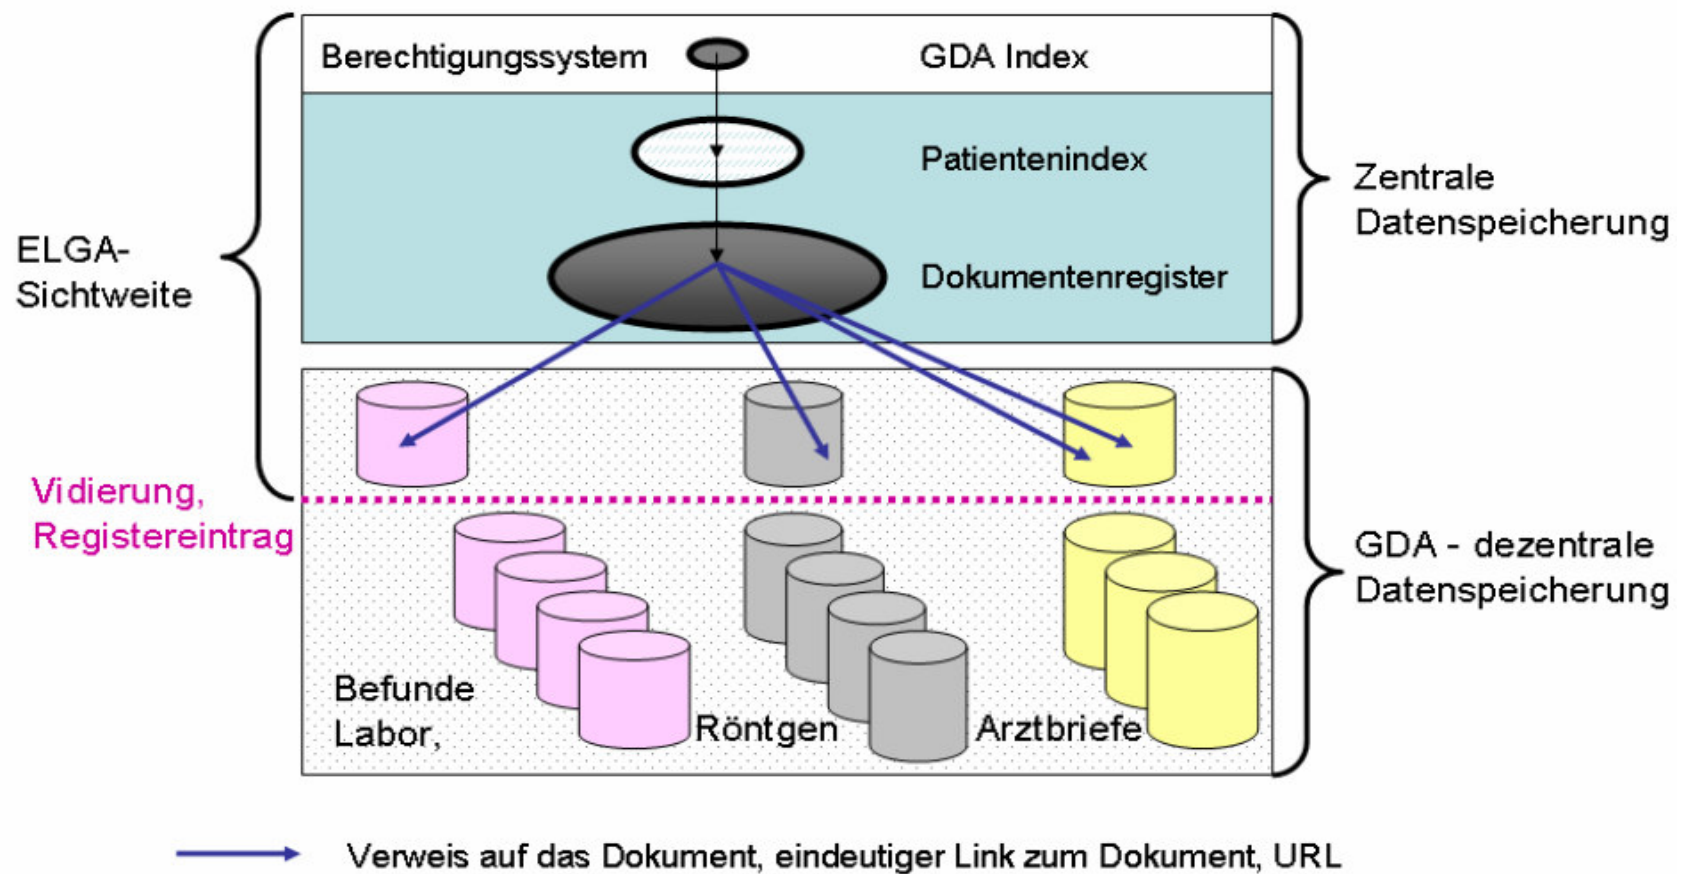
Berechtigungssystem

GDA Index

Patientenindex

Dokumentenregister

ELGA-Sichtweite

Zentrale Datenspeicherung

Vidierung, Registereintrag

GDA - dezentrale Datenspeicherung

Befunde Labor,

Röntgen

Arztbriefe

Verweis auf das Dokument, eindeutiger Link zum Dokument, URL